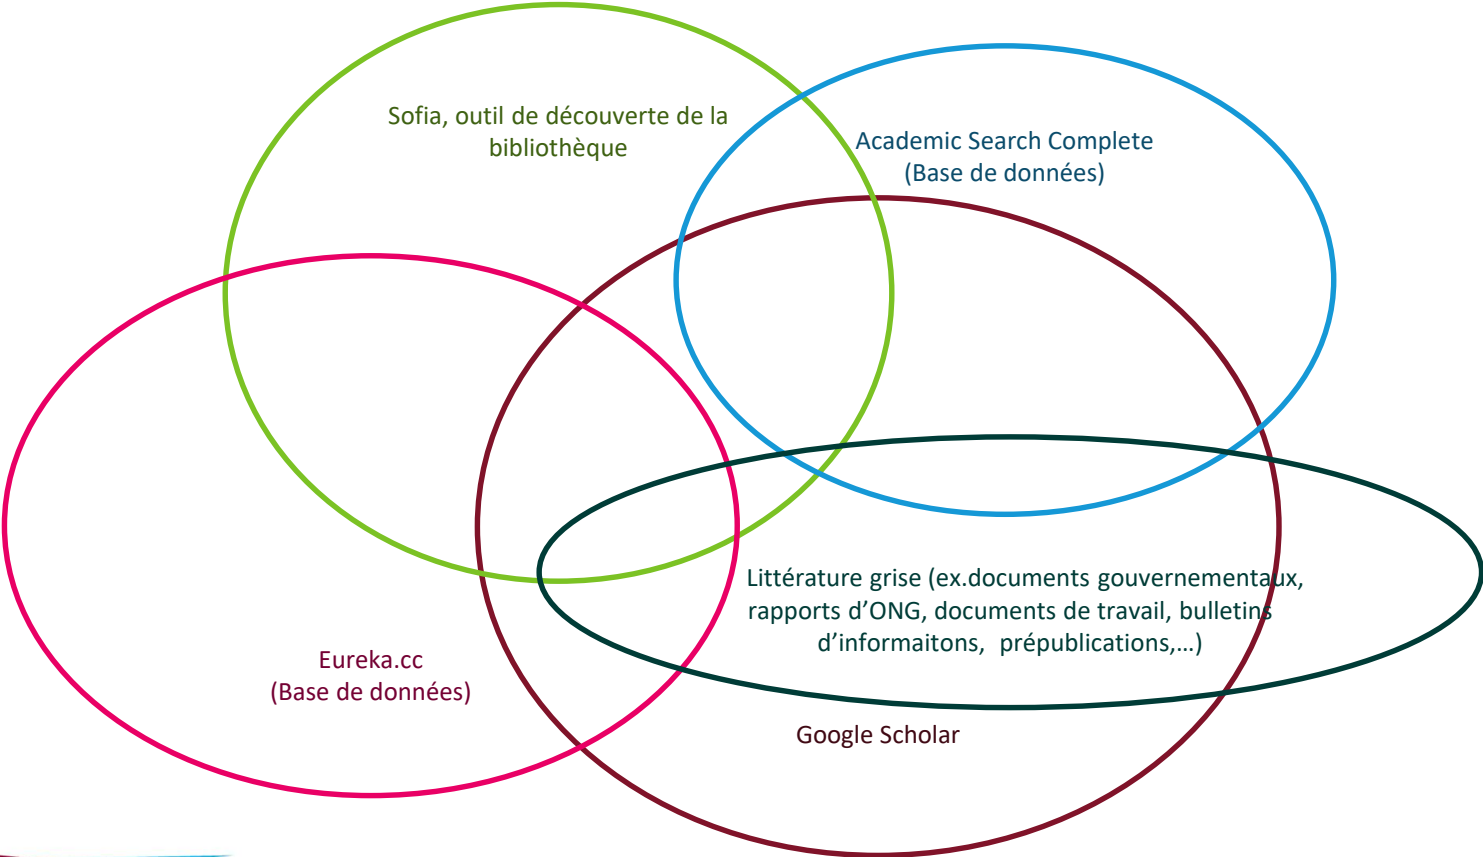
Sofia, outil de découverte de la bibliothèque

Academic Search Complete
(Base de données)

Littérature grise (ex.documents gouvernementaux, rapports d'ONG, documents de travail, bulletins d'informaitons, prépublications,…)

Eureka.cc
(Base de données)

Google Scholar